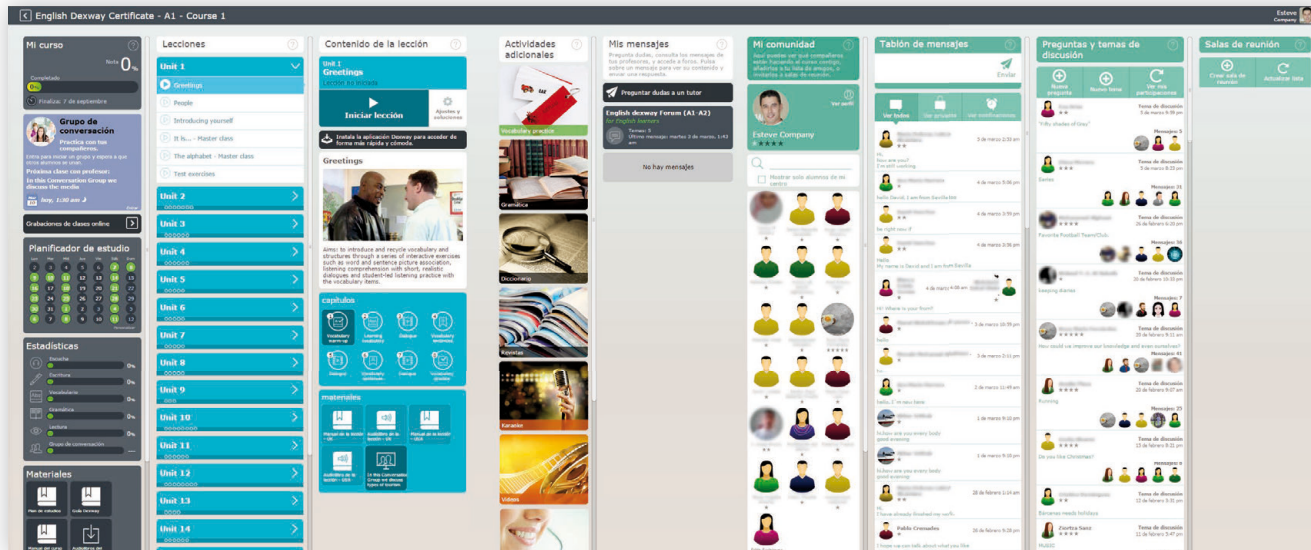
English Dexway Certificate - A1 - Course 1

Esteve

Mi curso
Nota 0%
Completado
0%
Finaliza: 7 de septiembre

Grupo de conversación
Practica con tus compañeros.
Próxima clase con profesor:
In this Conversation Group we discuss the media

Grabaciones de clases online

Planificador de estudio

Estadísticas
Escucha 0%
Escritura 0%
Vocabulario 0%
Gramática 0%
Lectura 0%
Grupo de conversación 0%

Materiales
Plan de estudios
Guía Dexway

Lecciones
Unit 1
Greetings
People
Introducing yourself
It is... - Master class
The alphabet - Master class
Test exercises
Unit 2
Unit 3
Unit 4
Unit 5
Unit 6
Unit 7
Unit 8
Unit 9
Unit 10
Unit 11
Unit 12
Unit 13
Unit 14

Contenido de la lección
Unit 1
Greetings
Iniciar lección
Ajustes y soluciones
Instala la aplicación Dexway para acceder de forma más rápida y cómoda.
Greetings
Aims: to introduce and recycle vocabulary and structures through a series of interactive exercises such as word and sentence picture association, listening comprehension with short, realistic dialogues and student-led listening practice with the vocabulary items.
capítulos
Vocabulary warm-up
Learning vocabulary
Dialogue
Vocabulary sentences
Dialogue
Vocabulary sentences
Dialogue
Vocabulary grammar
materiales

Actividades adicionales
Vocabulary practice
Gramática
Diccionario
Revistas
Karaoke
Vídeos

Mis mensajes
Pregunta dudas, consulta los mensajes de tus profesores, o accede a foros. Pulsa sobre un mensaje para ver su contenido y enviar una respuesta.
Preguntar dudas a un tutor
English dexway Forum (A1-A2)
No hay mensajes

Mi comunidad
Ver perfil
Esteve Company
Mostrar solo alumnos de mi centro

Tablón de mensajes
Enviar
Ver todos
Ver grupos
Ver notificaciones
Hi
How are you?
hello David, I am from Sevilla
Hello
My name is David and I am from Sevilla
Hi! Where is your from?
Hi
Hello, I m new here
Pablo Crenades
I hope we can talk about what you like

Preguntas y temas de discusión
Nueva pregunta
Nuevo tema
Ver mis participaciones
Tema de discusión
"Fifty shades of Grey"
Series
Favorite Football Team/Club
keeping diaries
How could we improve our knowledge and even ourselves?
Running
Do you like Christmas?
Zoetra Sanz
MUSIC

Salas de reunión
Crear sala de reunión
Actualizar lista